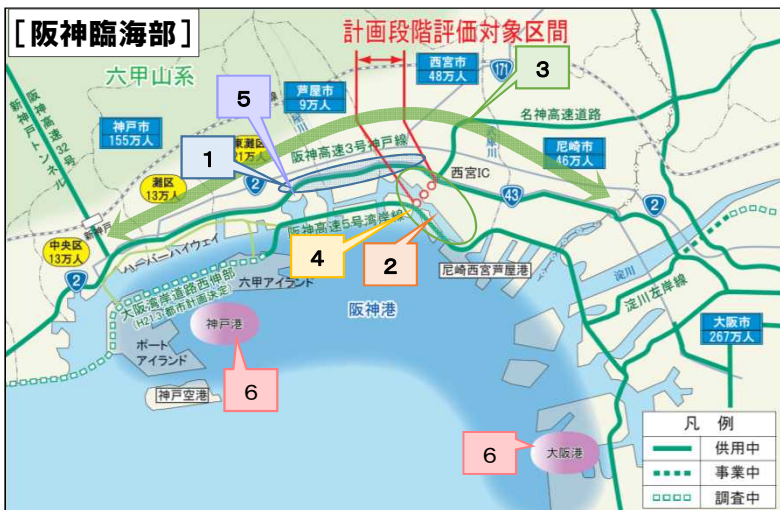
［阪神臨海部］

計画段階評価対象区間

六甲山系

新神戸トンネル

阪神高速32号新神戸線

芦屋市
9万人

西宮市
48万人

171

3

5

名神高速道路

神戸市
155万人

1

東灘区
21万人

阪神高速3号神戸線

西宮IC

尼崎市
46万人

灘区
13万人

2

43

2

中央区
13万人

阪神高速5号湾岸線

ハーバーハイウェイ

4

2

尼崎西宮芦屋港

淀川

大阪湾岸道路西伸部
（H21.3 都市計画決定）

六甲アイランド

淀川左岸線

阪神港

神戸港

大阪市
267万人

ポートアイランド

6

神戸空港

6

大阪港

凡　例

供用中

事業中

調査中